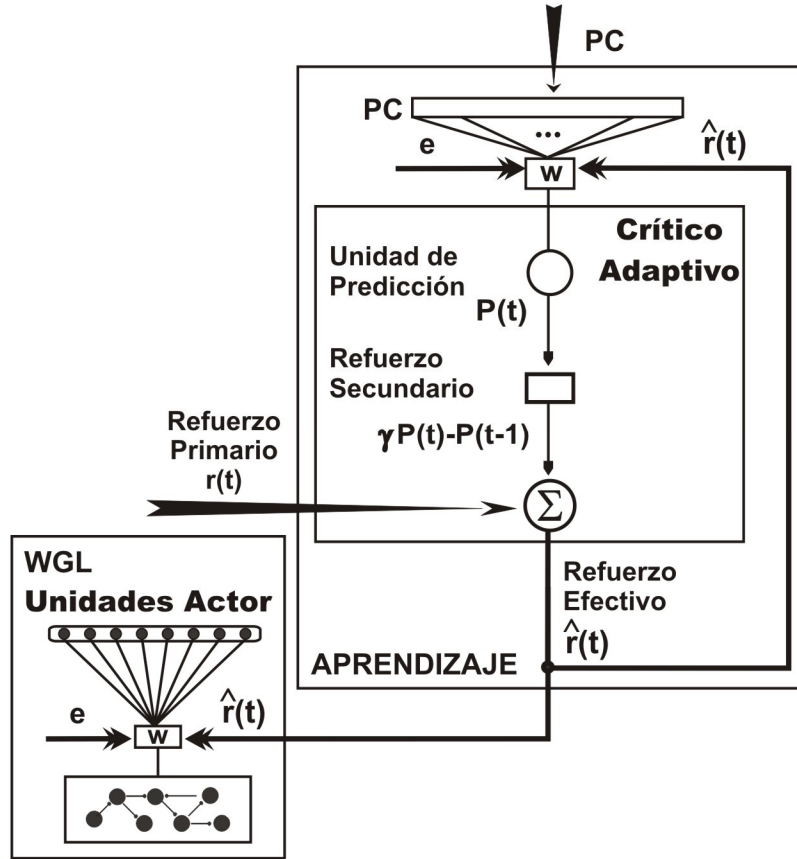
PC

PC

...

e

w

$\hat{r}(t)$

Crítico Adaptivo

Unidad de Predicción

P(t)

Refuerzo Secundario

$\gamma P(t)-P(t-1)$

Refuerzo Primario r(t)

$\Sigma$

Refuerzo Efectivo $\hat{r}(t)$

APRENDIZAJE

WGL

Unidades Actor

e

w

$\hat{r}(t)$